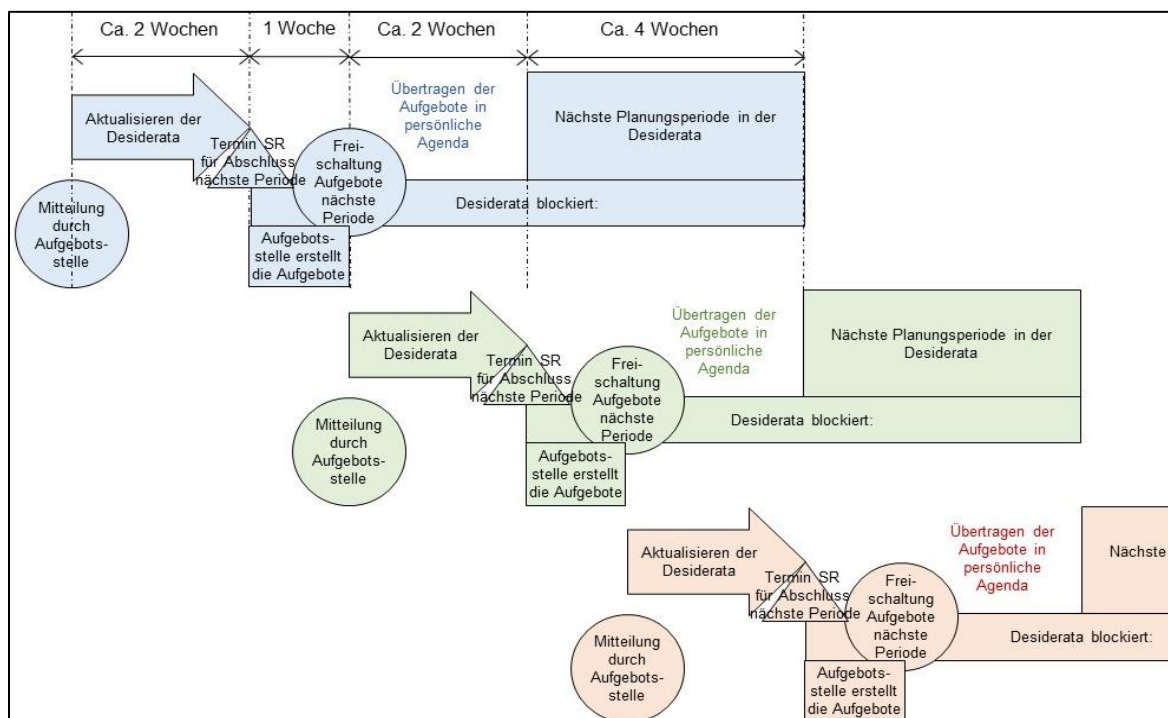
Ca. 2 Wochen
1 Woche
Ca. 2 Wochen
Ca. 4 Wochen

Aktualisieren der Desiderata
Termin SR für Abschluss nächste Periode
Frei-schaltung Aufgebote nächste Periode
Übertragen der Aufgebote in persönliche Agenda
Nächste Planungsperiode in der Desiderata
Desiderata blockiert:
Mitteilung durch Aufgebots-stelle
Aufgebots-stelle erstellt die Aufgebote

Aktualisieren der Desiderata
Termin SR für Abschluss nächste Periode
Frei-schaltung Aufgebote nächste Periode
Übertragen der Aufgebote in persönliche Agenda
Nächste Planungsperiode in der Desiderata
Desiderata blockiert:
Mitteilung durch Aufgebots-stelle
Aufgebots-stelle erstellt die Aufgebote

Aktualisieren der Desiderata
Termin SR für Abschluss nächste Periode
Frei-schaltung Aufgebote nächste Periode
Übertragen der Aufgebote in persönliche Agenda
Nächste
Desiderata blockiert:
Mitteilung durch Aufgebots-stelle
Aufgebots-stelle erstellt die Aufgebote